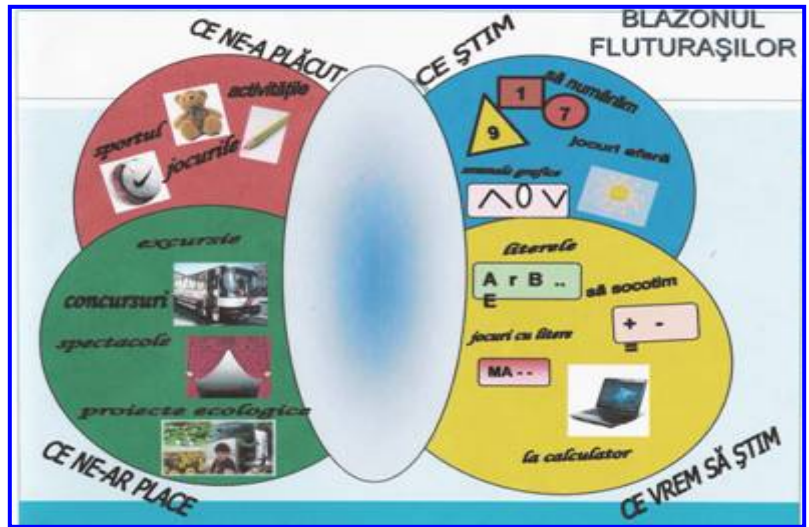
BLAZONUL FLUTURAŞILOR

CE NE-A PLĂCUT

activităţile

sportul

jocurile

CE ŞTIM

1

să numărăm

7

9

jocuri afară

semne grafice

$\wedge 0 \vee$

excursie

concursuri

spectacole

proiecte ecologice

CE NE-AR PLACE

literele

A r B ..
E

să socotim

+ -
=

jocuri cu litere

MA - -

la calculator

CE VREM SĂ ŞTIM